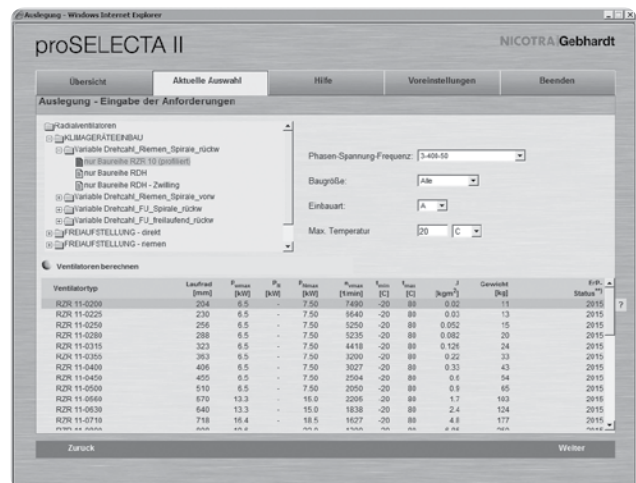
Auslegung - Windows Internet Explorer

proSELECTA II

NICOTRA Gebhardt

Übersicht | Aktuelle Auswahl | Hilfe | Voreinstellungen | Beenden

Auslegung - Eingabe der Anforderungen

Radialventilatoren
KLIMAGERÄTEEINBAU
Variable Drehzahl_Riemen_Spirale_rücktw
nur Baureihe RZR 10 (profiliert)
nur Baureihe RDH
nur Baureihe RDH - Zwilling
Variable Drehzahl_Riemen_Spirale_vorw
Variable Drehzahl_FU_Spirale_rückw
Variable Drehzahl_FU_freilaufend_rückw
FREIAUFSTELLUNG - direkt
FREIAUFSTELLUNG - riemen

Phasen-Spannung-Frequenz: 3-400-50
Baugröße: Alle
Einbauart: A
Max. Temperatur 20 C

Ventilatoren berechnen

| Ventilatortyp | Laufrad [mm] | $P_{wmax}$ [kW] | $P_{R}$ [kW] | $P_{Nmax}$ [kW] | $n_{max}$ [1/min] | $t_{min}$ [C] | $t_{max}$ [C] | J [kgm²] | Gewicht [kg] | ErP-Status |
|---|---|---|---|---|---|---|---|---|---|---|
| RZR 11-0200 | 204 | 6.5 | - | 7.50 | 7490 | -20 | 80 | 0.02 | 11 | 2015 |
| RZR 11-0225 | 230 | 6.5 | - | 7.50 | 6640 | -20 | 80 | 0.03 | 13 | 2015 |
| RZR 11-0250 | 256 | 6.5 | - | 7.50 | 5250 | -20 | 80 | 0.052 | 15 | 2015 |
| RZR 11-0280 | 288 | 6.5 | - | 7.50 | 5235 | -20 | 80 | 0.082 | 20 | 2015 |
| RZR 11-0315 | 323 | 6.5 | - | 7.50 | 4418 | -20 | 80 | 0.126 | 24 | 2015 |
| RZR 11-0355 | 363 | 6.5 | - | 7.50 | 3200 | -20 | 80 | 0.22 | 33 | 2015 |
| RZR 11-0400 | 406 | 6.5 | - | 7.50 | 3027 | -20 | 80 | 0.33 | 43 | 2015 |
| RZR 11-0450 | 455 | 6.5 | - | 7.50 | 2504 | -20 | 80 | 0.6 | 54 | 2015 |
| RZR 11-0500 | 510 | 6.5 | - | 7.50 | 2050 | -20 | 80 | 0.9 | 65 | 2015 |
| RZR 11-0560 | 570 | 13.3 | - | 15.0 | 2206 | -20 | 80 | 1.7 | 103 | 2015 |
| RZR 11-0630 | 640 | 13.3 | - | 15.0 | 1838 | -20 | 80 | 2.4 | 124 | 2015 |
| RZR 11-0710 | 718 | 16.4 | - | 18.5 | 1627 | -20 | 80 | 4.8 | 177 | 2015 |
| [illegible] | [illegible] | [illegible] | - | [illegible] | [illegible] | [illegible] | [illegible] | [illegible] | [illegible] | 2015 |

?

Zurück

Weiter